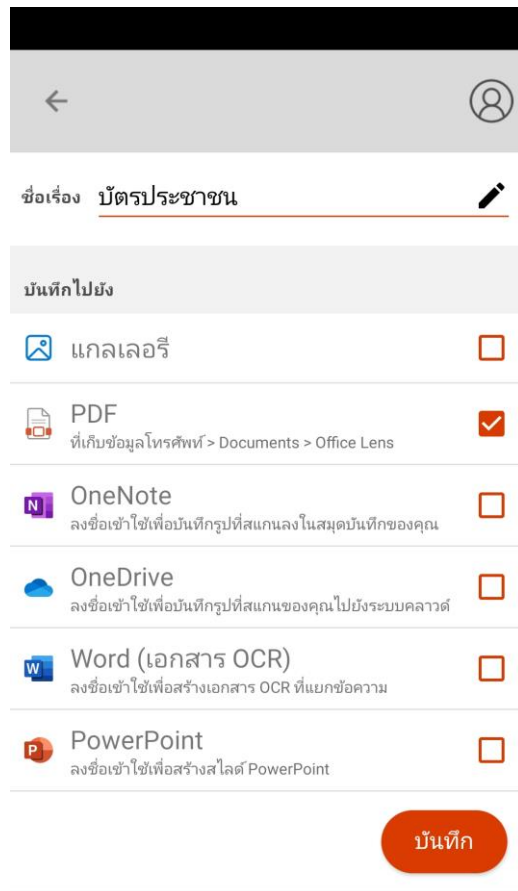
ชื่อเรื่อง บัตรประชาชน

บันทึกไปยัง

แกลเลอรี

PDF
ที่เก็บข้อมูลโทรศัพท์ > Documents > Office Lens

OneNote
ลงชื่อเข้าใช้เพื่อบันทึกรูปที่สแกนลงในสมุดบันทึกของคุณ

OneDrive
ลงชื่อเข้าใช้เพื่อบันทึกรูปที่สแกนของคุณไปยังระบบคลาวด์

Word (เอกสาร OCR)
ลงชื่อเข้าใช้เพื่อสร้างเอกสาร OCR ที่แยกข้อความ

PowerPoint
ลงชื่อเข้าใช้เพื่อสร้างสไลด์ PowerPoint

บันทึก